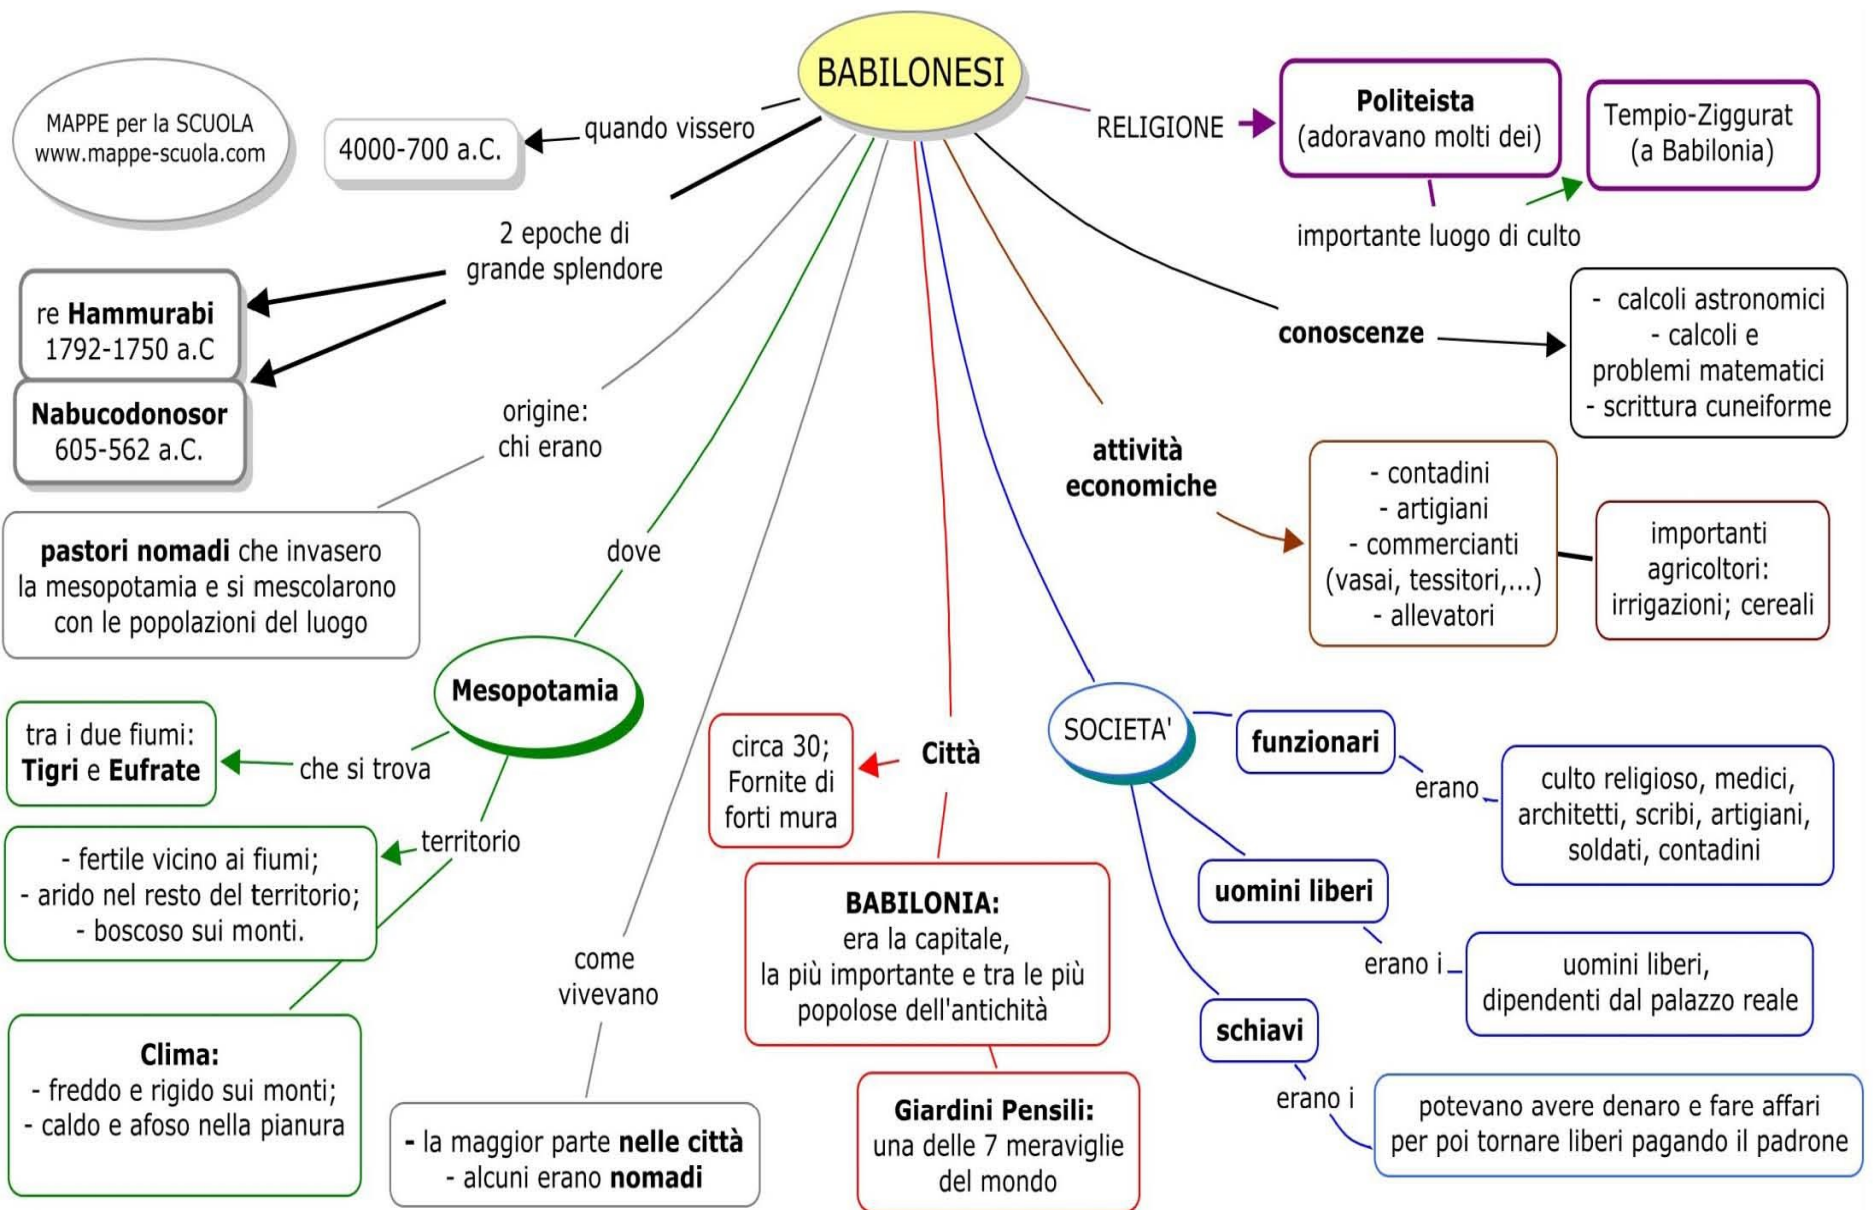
BABILONESI

MAPPE per la SCUOLA
www.mappe-scuola.com

quando vissero
4000-700 a.C.

2 epoche di grande splendore

re **Hammurabi** 1792-1750 a.C

**Nabucodonosor** 605-562 a.C.

origine: chi erano

**pastori nomadi** che invasero la mesopotamia e si mescolarono con le popolazioni del luogo

dove

**Mesopotamia**

che si trova

tra i due fiumi: **Tigri** e **Eufrate**

territorio

- fertile vicino ai fiumi;
- arido nel resto del territorio;
- boscoso sui monti.

**Clima:**
- freddo e rigido sui monti;
- caldo e afoso nella pianura

come vivevano

**-** la maggior parte **nelle città**
- alcuni erano **nomadi**

**Città**

circa 30; Fornite di forti mura

**BABILONIA:**
era la capitale,
la più importante e tra le più popolose dell'antichità

**Giardini Pensili:**
una delle 7 meraviglie del mondo

RELIGIONE

**Politeista**
(adoravano molti dei)

importante luogo di culto

Tempio-Ziggurat (a Babilonia)

**conoscenze**

- calcoli astronomici
- calcoli e problemi matematici
- scrittura cuneiforme

**attività economiche**

- contadini
- artigiani
- commercianti (vasai, tessitori,...)
- allevatori

importanti agricoltori: irrigazioni; cereali

SOCIETA'

**funzionari**

erano

culto religioso, medici, architetti, scribi, artigiani, soldati, contadini

**uomini liberi**

erano i

uomini liberi, dipendenti dal palazzo reale

**schiavi**

erano i

potevano avere denaro e fare affari per poi tornare liberi pagando il padrone